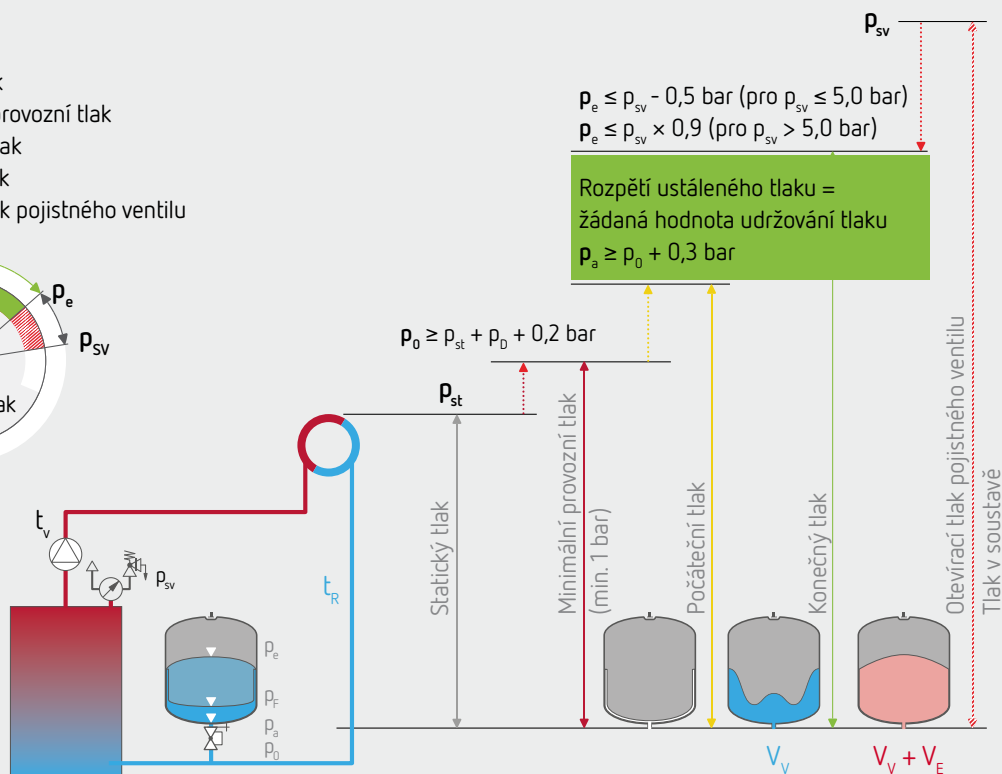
k
rovozní tlak
ak
k
k pojistného ventilu

$p_e$
$p_{sv}$
ak

$p_{sv}$

$p_e \leq p_{sv}$ - 0,5 bar (pro $p_{sv} \leq$ 5,0 bar)
$p_e \leq p_{sv} \times$ 0,9 (pro $p_{sv}$ > 5,0 bar)

Rozpětí ustáleného tlaku =
žádaná hodnota udržování tlaku
$p_a \geq p_0$ + 0,3 bar

$p_0 \geq p_{st} + p_D$ + 0,2 bar

$p_{st}$

$t_v$
$p_{sv}$
$t_R$

$p_e$
$p_F$
$p_a$
$p_0$

Statický tlak
Minimální provozní tlak (min. 1 bar)
Počáteční tlak
Konečný tlak
Otevírací tlak pojistného ventilu
Tlak v soustavě

$V_V$
$V_V + V_E$